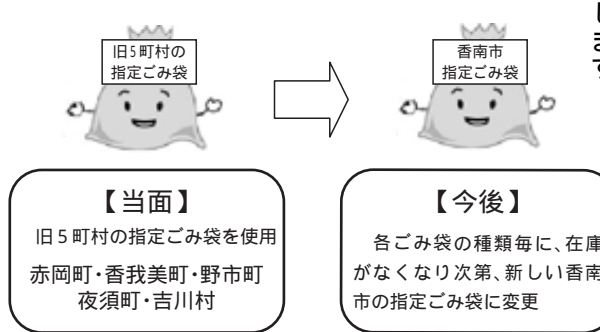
旧5町村の
指定ごみ袋

香南市
指定ごみ袋

し
ま
す

【当面】
旧５町村の指定ごみ袋を使用
赤岡町・香我美町・野市町
夜須町・吉川村

【今後】
各ごみ袋の種類毎に、在庫がなくなり次第、新しい香南市の指定ごみ袋に変更